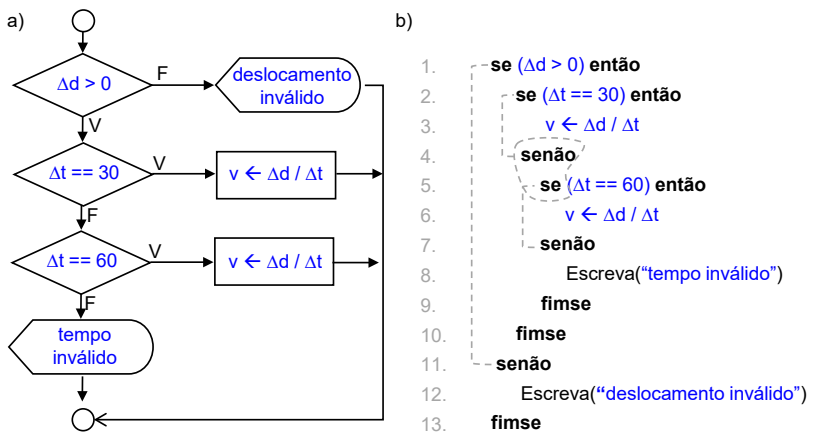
a)

$\Delta$d > 0

F

deslocamento inválido

V

$\Delta$t == 30

V

v ← $\Delta$d / $\Delta$t

F

$\Delta$t == 60

V

v ← $\Delta$d / $\Delta$t

F

tempo inválido

b)

1. se ($\Delta$d > 0) então
2. se ($\Delta$t == 30) então
3. v ← $\Delta$d / $\Delta$t
4. senão
5. se ($\Delta$t == 60) então
6. v ← $\Delta$d / $\Delta$t
7. senão
8. Escreva("tempo inválido")
9. fimse
10. fimse
11. senão
12. Escreva("deslocamento inválido")
13. fimse